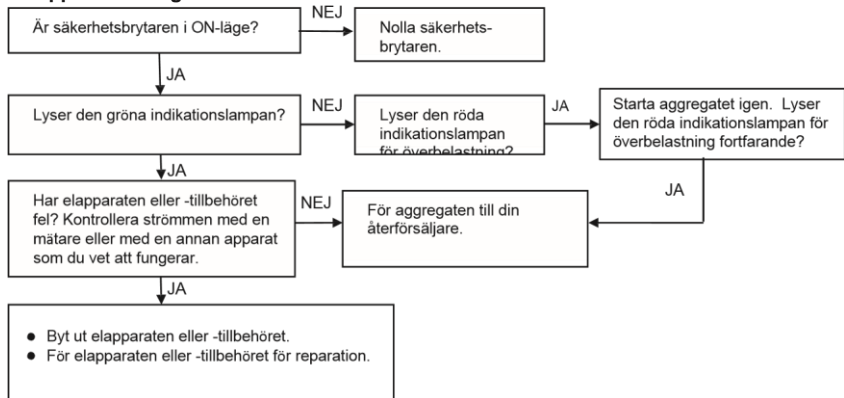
Är säkerhetsbrytaren i ON-läge?

NEJ

Nolla säkerhetsbrytaren.

JA

Lyser den gröna indikationslampan?

NEJ

Lyser den röda indikationslampan för överbelastning?

JA

Starta aggregatet igen. Lyser den röda indikationslampan för överbelastning fortfarande?

JA

JA

Har elapparaten eller -tillbehöret fel? Kontrollera strömmen med en mätare eller med en annan apparat som du vet att fungerar.

NEJ

För aggregaten till din återförsäljare.

JA

● Byt ut elapparaten eller -tillbehöret.
● För elapparaten eller -tillbehöret för reparation.